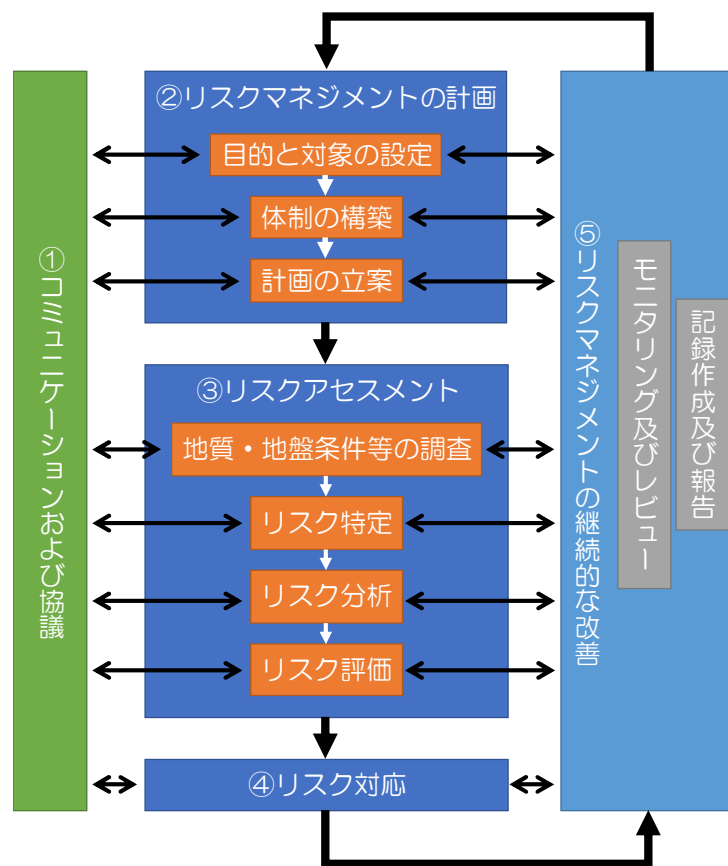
②リスクマネジメントの計画

目的と対象の設定

体制の構築

計画の立案

①コミュニケーションおよび協議

③リスクアセスメント

地質・地盤条件等の調査

リスク特定

リスク分析

リスク評価

④リスク対応

⑤リスクマネジメントの継続的な改善

モニタリング及びレビュー

記録作成及び報告